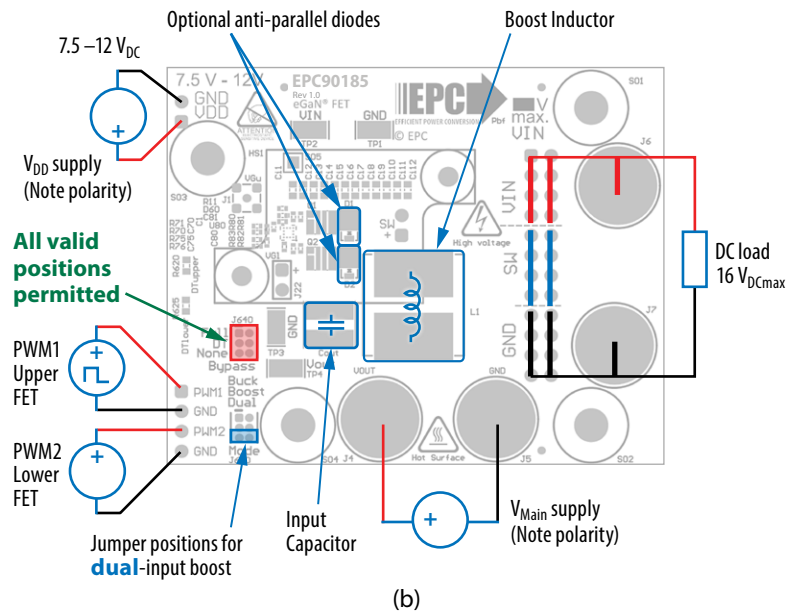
Optional anti-parallel diodes

Boost Inductor

7.5 –12 $V_{DC}$

$V_{DD}$ supply (Note polarity)

All valid positions permitted

PWM1 Upper FET

PWM2 Lower FET

Jumper positions for **dual**-input boost

Input Capacitor

$V_{Main}$ supply (Note polarity)

DC load 16 $V_{DCmax}$

7.5 V - 12V
GND
VDD
EPC90185
Rev 1.0
eGaN® FET
EPC
EFFICIENT POWER CONVERSION
Pbf
V
max.
VIN
VIN
GND
TP2
TP1
© EPC
S01
S03
HS1
J6
VIN
SW
GND
J7
High voltage
L1
SW
Q1
Q2
D1
D2
DT
None
Bypass
J640
GND
TP3
Cout
VOUT
TP4
PWM1
GND
PWM2
GND
Buck
Boost
Dual
Mode
J4
S04
GND
J5
Hot Surface
S02
R620
DTupper
DTlower

(b)